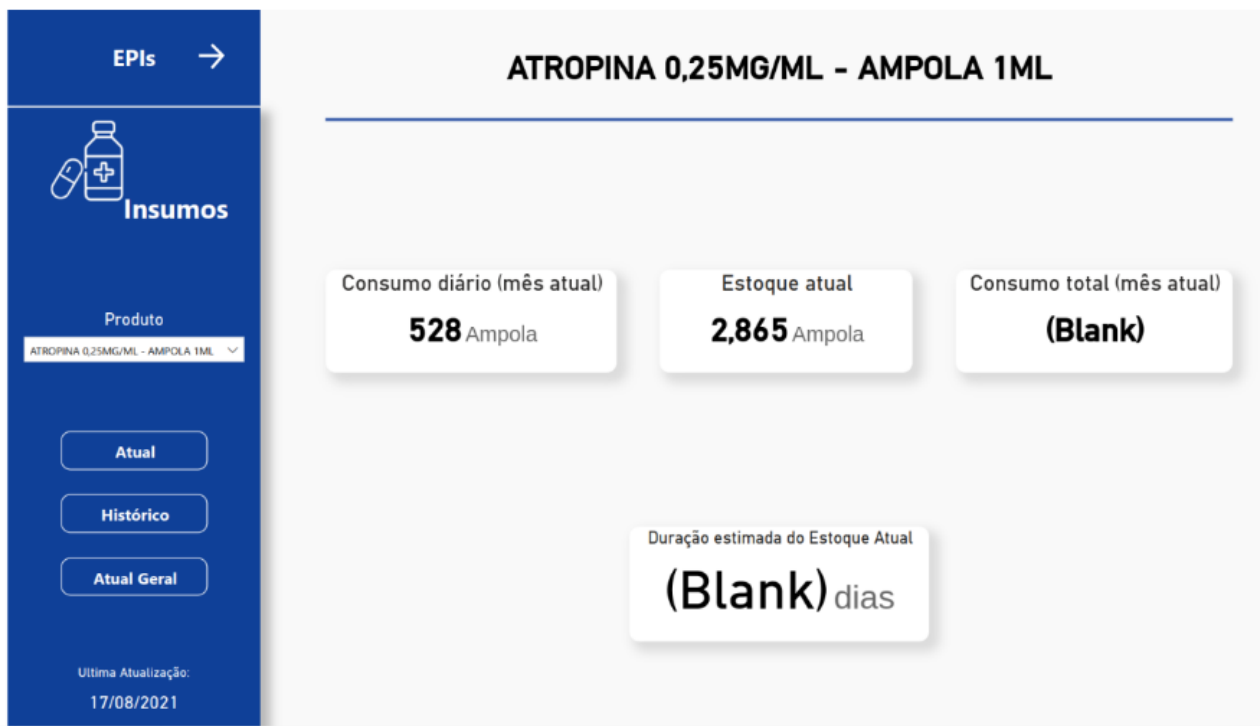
EPIs →

Insumos

Produto

ATROPINA 0,25MG/ML - AMPOLA 1ML

Atual

Histórico

Atual Geral

Ultima Atualização:

17/08/2021

ATROPINA 0,25MG/ML - AMPOLA 1ML

Consumo diário (mês atual)

528 Ampola

Estoque atual

2,865 Ampola

Consumo total (mês atual)

(Blank)

Duração estimada do Estoque Atual

(Blank) dias